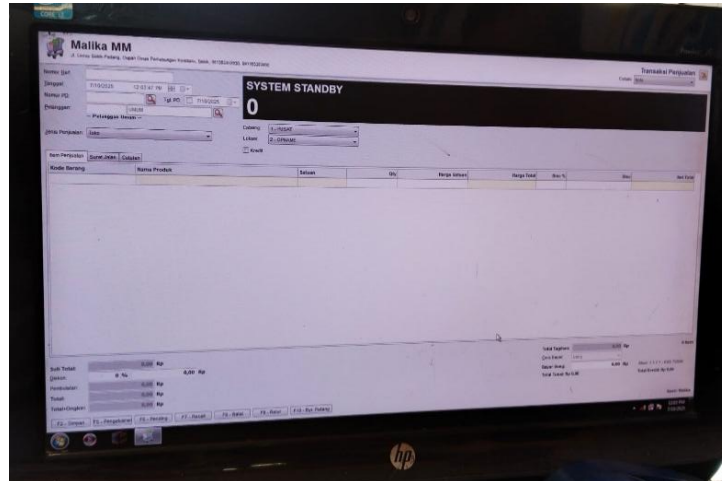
Malika MM

Jl. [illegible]

Transaksi Penjualan

Nomor Bukti

Tanggal 7/19/2025 12:57:47 PM

Nomor PO Tgl PO 7/19/2025

Pelanggan

-- Pelanggan Umum --

Jenis Penjualan Jual

SYSTEM STANDBY

0

Cabang 1 - PUSAT

Lokasi 0 - GPM/AG

Kredit

Item Penjualan | Surat Jalan | Catatan

| Kode Barang | Nama Produk | Satuan | Qty | Harga Satuan | Harga Total | Disc % | Disc | Net Total |
|---|---|---|---|---|---|---|---|---|
| | | | | | | | | |

Sub Total 0,00 Rp

Diskon 0 % 0,00 Rp

Pembulatan 0,00 Rp

Total 0,00 Rp

Total Tagihan 0,00 Rp

Cara Bayar Tunai

Bayar Uang 0,00 Rp

Total Tunai Rp 0,00

F2 - Simpan | F3 - Pengaturan | F5 - Pending | F7 - Reset | F8 - Batal | F9 - Retur | F10 - Bu. Tabang

hp